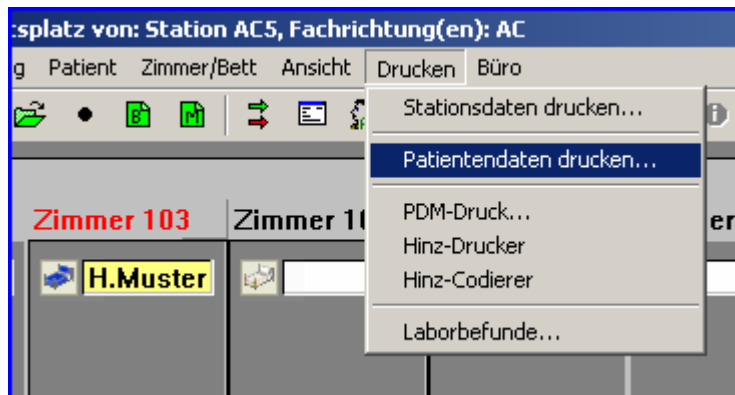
:splatz von: Station AC5, Fachrichtung(en): AC

g Patient Zimmer/Bett Ansicht Drucken Büro

B M

Stationsdaten drucken...
Patientendaten drucken...
PDM-Druck...
Hinz-Drucker
Hinz-Codierer
Laborbefunde...

Zimmer 103 Zimmer 1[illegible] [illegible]er

H.Muster